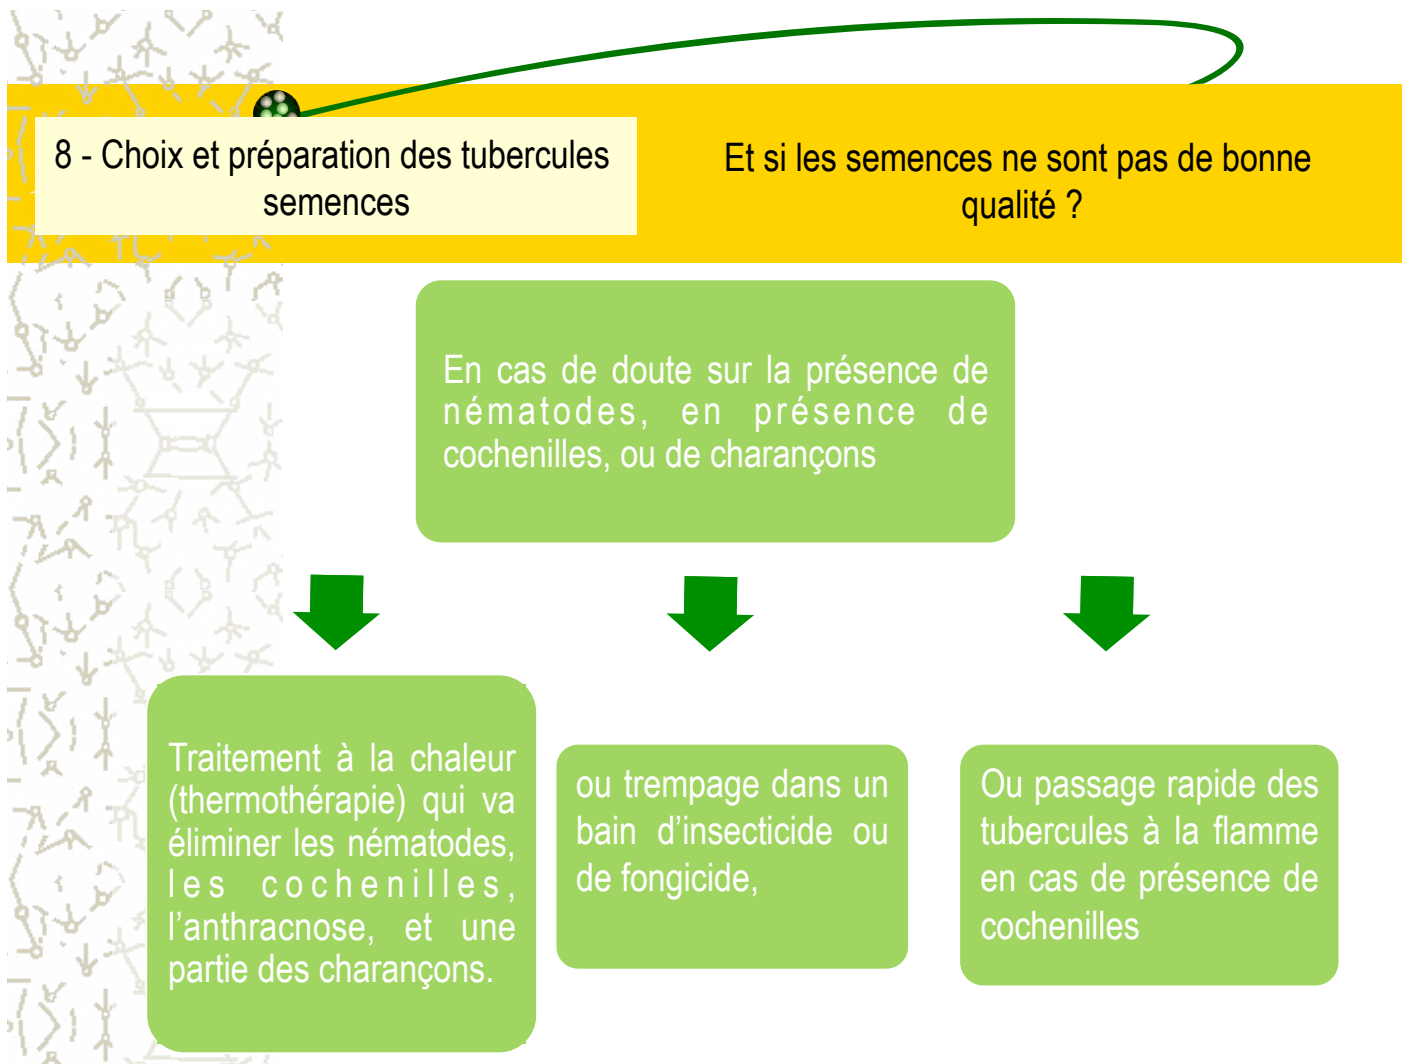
8 - Choix et préparation des tubercules semences

Et si les semences ne sont pas de bonne qualité ?

En cas de doute sur la présence de nématodes, en présence de cochenilles, ou de charançons

Traitement à la chaleur (thermothérapie) qui va éliminer les nématodes, les cochenilles, l'anthracnose, et une partie des charançons.

ou trempage dans un bain d'insecticide ou de fongicide,

Ou passage rapide des tubercules à la flamme en cas de présence de cochenilles